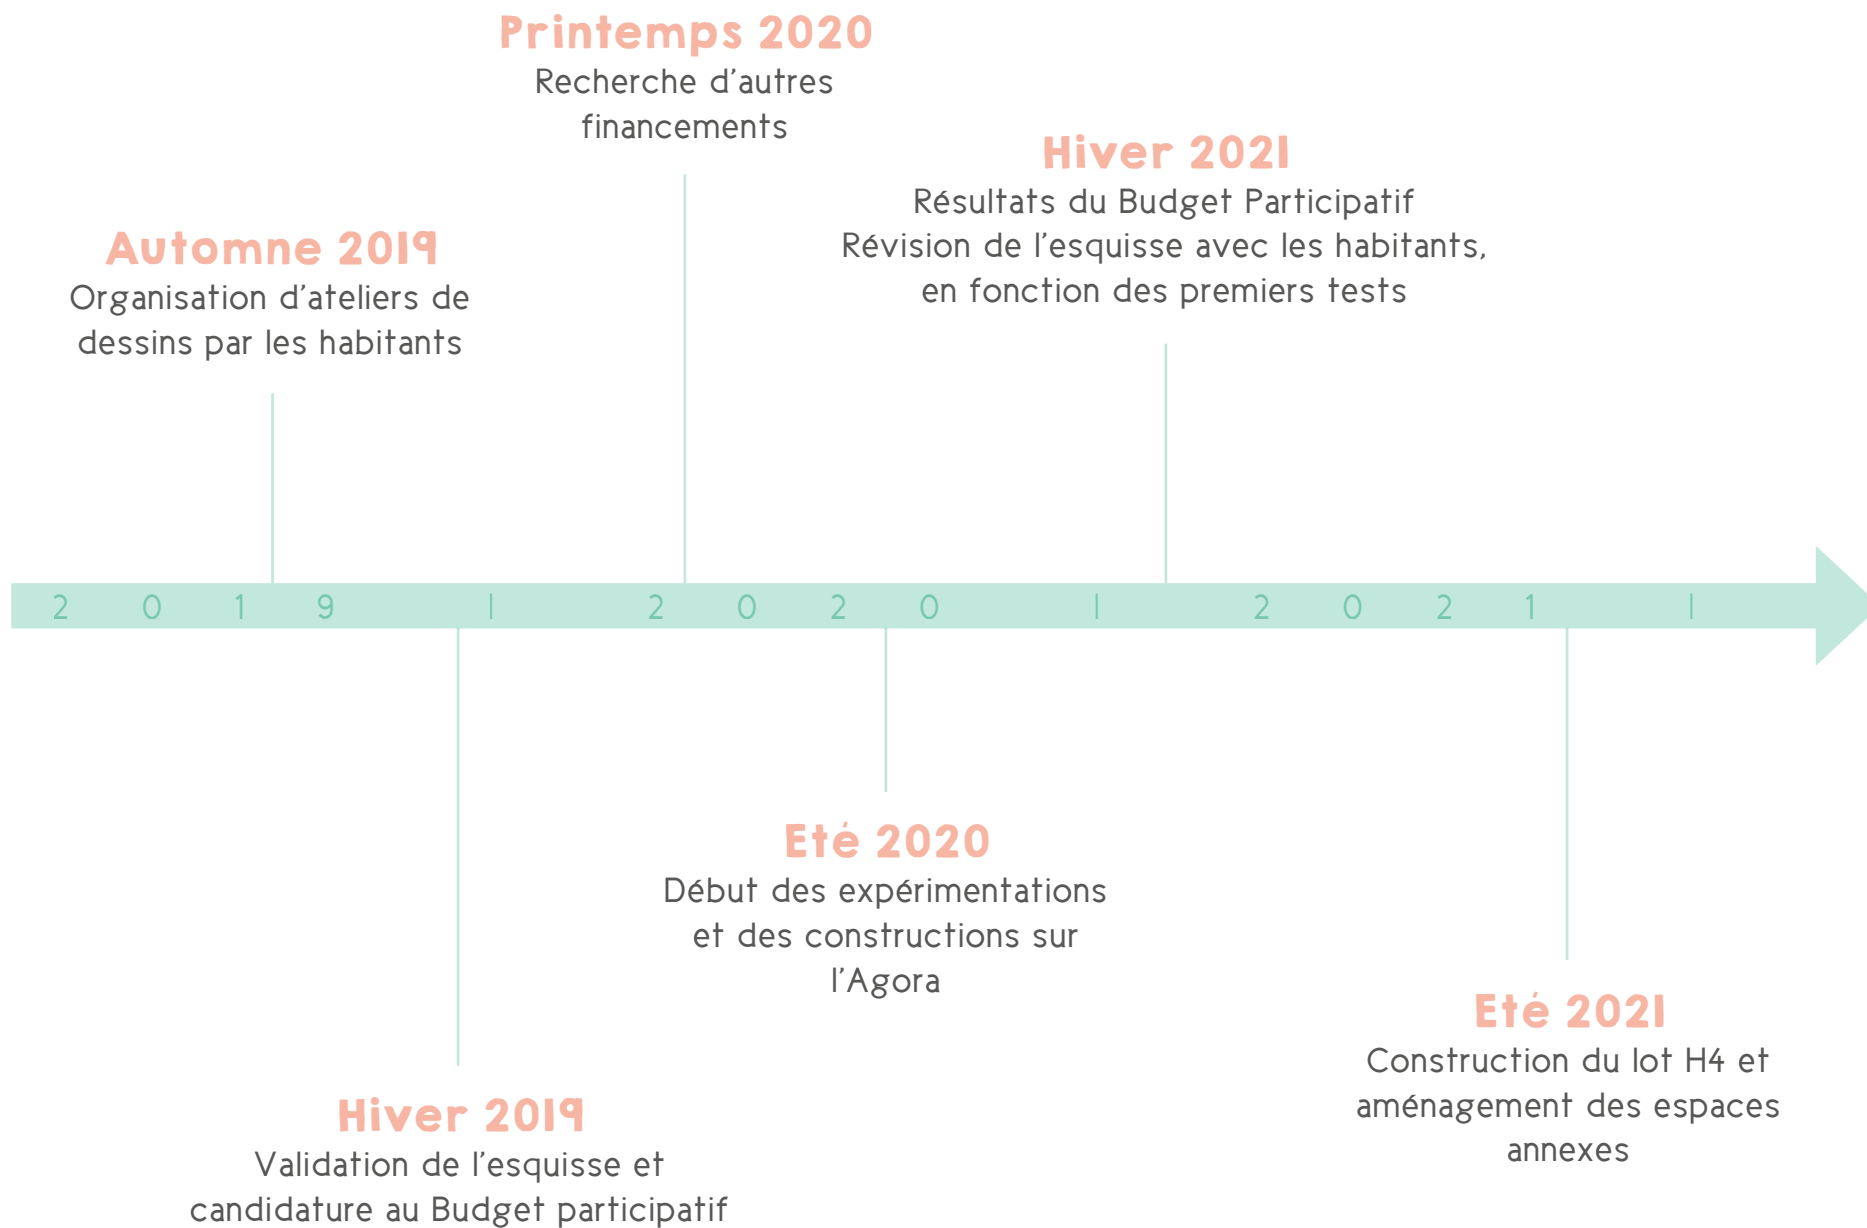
Printemps 2020
Recherche d'autres financements

Hiver 2021
Résultats du Budget Participatif
Révision de l'esquisse avec les habitants, en fonction des premiers tests

Automne 2019
Organisation d'ateliers de dessins par les habitants

2 0 1 9 | 2 0 2 0 | 2 0 2 1 |

Eté 2020
Début des expérimentations et des constructions sur l'Agora

Eté 2021
Construction du lot H4 et aménagement des espaces annexes

Hiver 2019
Validation de l'esquisse et candidature au Budget participatif